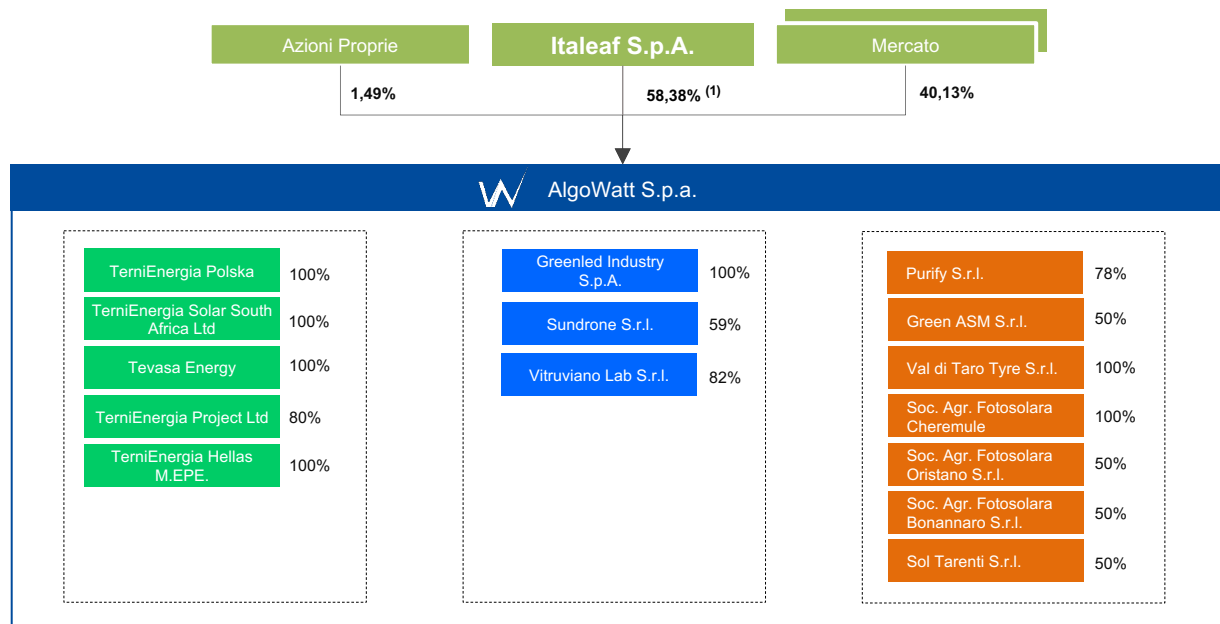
Azioni Proprie

Italeaf S.p.A.

Mercato

1,49%

58,38% $^{(1)}$

40,13%

AlgoWatt S.p.a.

TerniEnergia Polska 100%

TerniEnergia Solar South Africa Ltd 100%

Tevasa Energy 100%

TerniEnergia Project Ltd 80%

TerniEnergia Hellas M.EPE. 100%

Greenled Industry S.p.A. 100%

Sundrone S.r.l. 59%

Vitruviano Lab S.r.l. 82%

Purify S.r.l. 78%

Green ASM S.r.l. 50%

Val di Taro Tyre S.r.l. 100%

Soc. Agr. Fotosolara Cheremule 100%

Soc. Agr. Fotosolara Oristano S.r.l. 50%

Soc. Agr. Fotosolara Bonannaro S.r.l. 50%

Sol Tarenti S.r.l. 50%